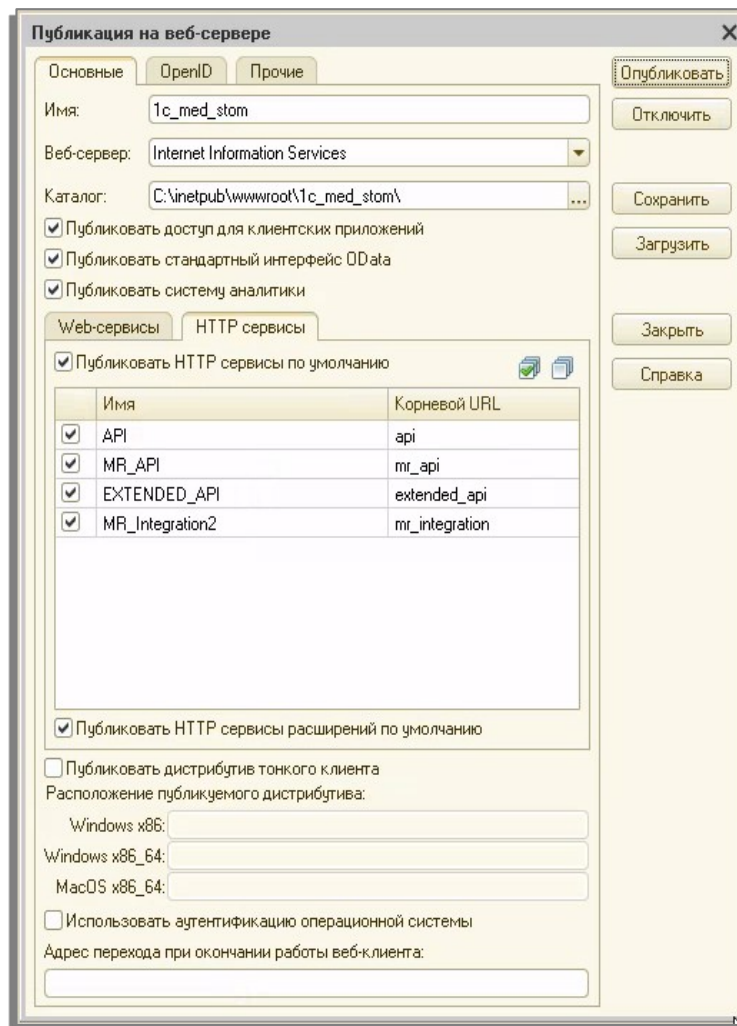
Публикация на веб-сервере

Основные
OpenID
Прочие

Имя: 1c_med_stom

Веб-сервер: Internet Information Services

Каталог: C:\inetpub\wwwroot\1c_med_stom\

Публиковать доступ для клиентских приложений
Публиковать стандартный интерфейс OData
Публиковать систему аналитики

Web-сервисы
HTTP сервисы

Публиковать HTTP сервисы по умолчанию

| | Имя | Корневой URL |
|---|---|---|
| ☑ | API | api |
| ☑ | MR_API | mr_api |
| ☑ | EXTENDED_API | extended_api |
| ☑ | MR_Integration2 | mr_integration |

Публиковать HTTP сервисы расширений по умолчанию

Публиковать дистрибутив тонкого клиента
Расположение публикуемого дистрибутива:
Windows x86:
Windows x86_64:
MacOS x86_64:

Использовать аутентификацию операционной системы
Адрес перехода при окончании работы веб-клиента:

Опубликовать
Отключить
Сохранить
Загрузить
Закрыть
Справка